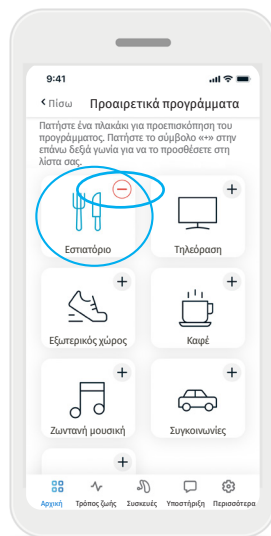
9:41

‹ Πίσω Προαιρετικά προγράμματα

Πατήστε ένα πλακάκι για προεπισκόπηση του προγράμματος. Πατήστε το σύμβολο «+» στην επάνω δεξιά γωνία για να το προσθέσετε στη λίστα σας.

Εστιατόριο

+
Τηλεόραση

+
Εξωτερικός χώρος

+
Καφέ

+
Ζωντανή μουσική

+
Συγκοινωνίες

+

Αρχική Τρόπος ζωής Συσκευές Υποστήριξη Περισσότερα